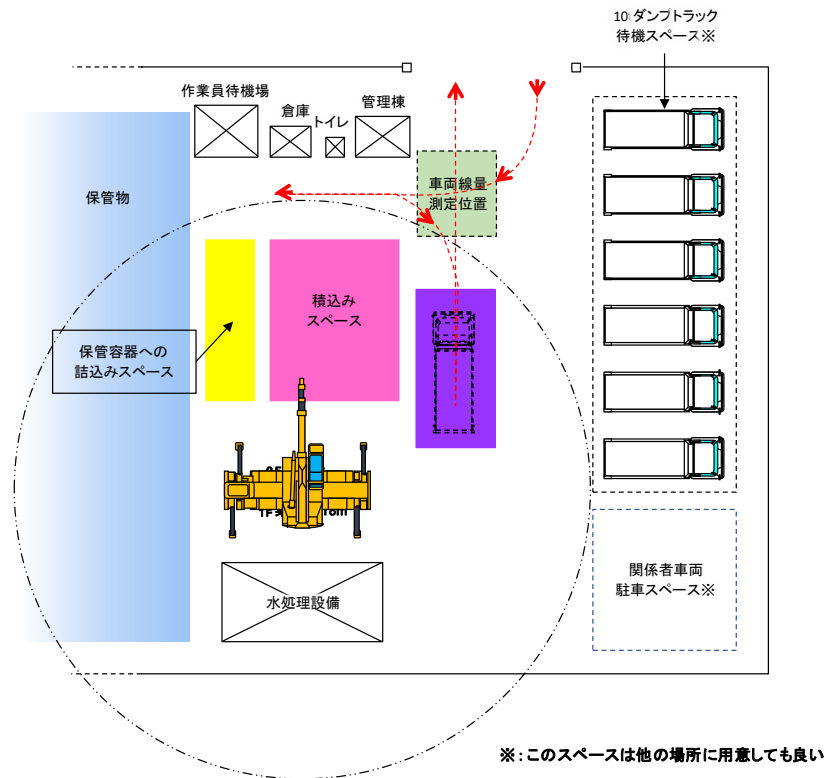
10tダンプトラック
待機スペース※

作業員待機場

倉庫

トイレ

管理棟

保管物

車両線量
測定位置

積込み
スペース

保管容器への
詰込みスペース

水処理設備

関係者車両
駐車スペース※

※:このスペースは他の場所に用意しても良い